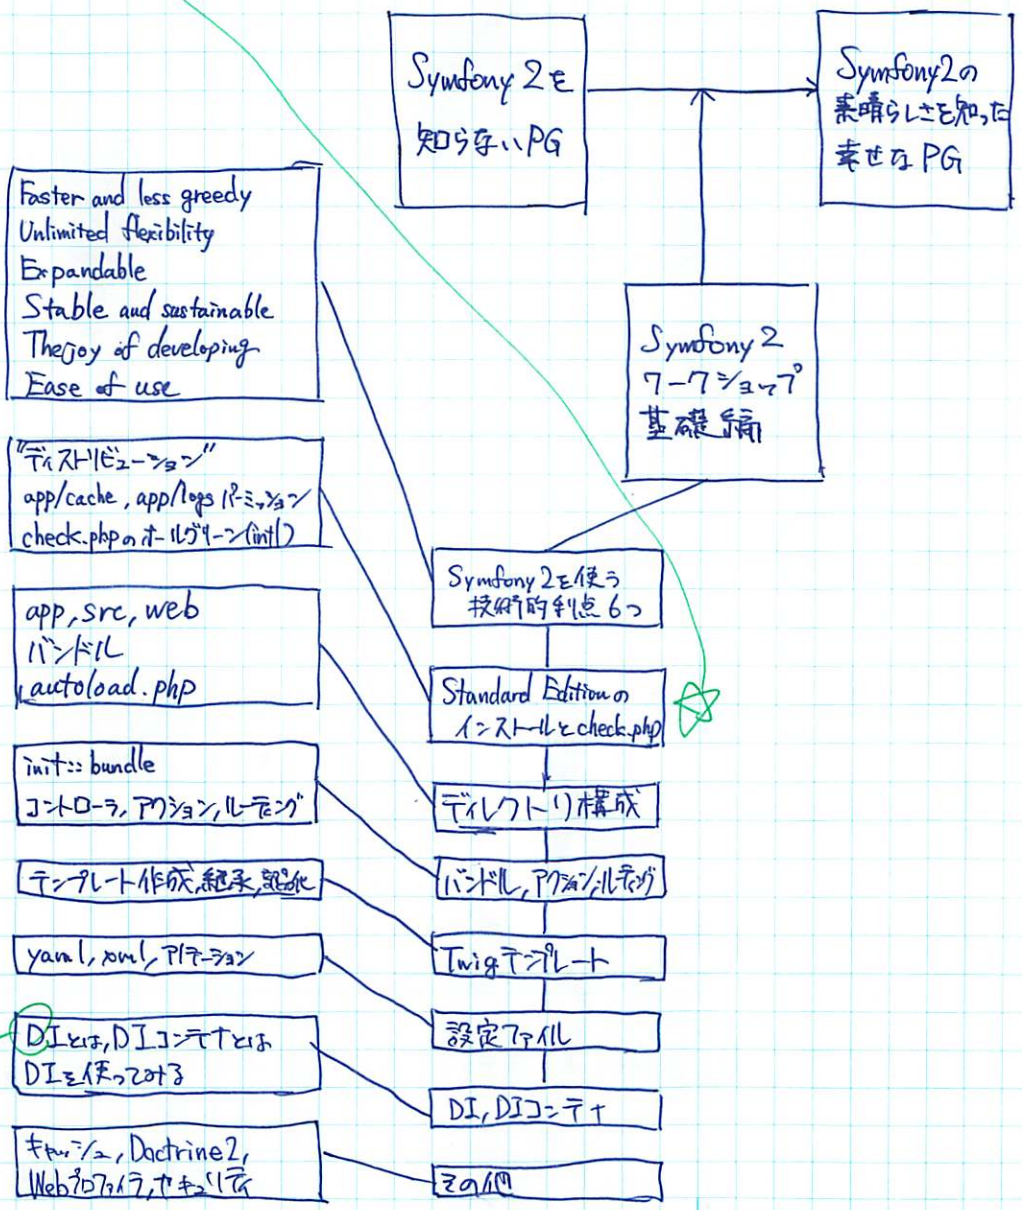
Symfony 2を知らないPG

Symfony2の素晴らしさを知った幸せなPG

Symfony 2 ワークショップ 基礎編

Faster and less greedy
Unlimited flexibility
Expandable
Stable and sustainable
The joy of developing
Ease of use

"ディストリビューション"
app/cache, app/logs パーミッション
check.phpのオールグリーン(init)

app, src, web
バンドル
autoload.php

init::bundle
コントローラ, アクション, ルーティング

テンプレート作成, 継承, 部品化

yaml, xml, アノテーション

DIとは, DIコンテナとは
DIを使ってみる

キャッシュ, Doctrine2,
Webプロファイラ, セキュリティ

Symfony 2を使う技術的利点 6つ

Standard Editionのインストールとcheck.php

ディレクトリ構成

バンドル, アクション, ルーティング

Twigテンプレート

設定ファイル

DI, DIコンテナ

その他